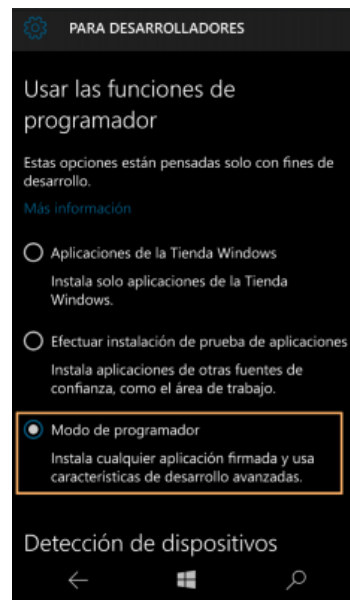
PARA DESARROLLADORES

Usar las funciones de programador

Estas opciones están pensadas solo con fines de desarrollo.

Más información

Aplicaciones de la Tienda Windows

Instala solo aplicaciones de la Tienda Windows.

Efectuar instalación de prueba de aplicaciones

Instala aplicaciones de otras fuentes de confianza, como el área de trabajo.

Modo de programador

Instala cualquier aplicación firmada y usa características de desarrollo avanzadas.

Detección de dispositivos